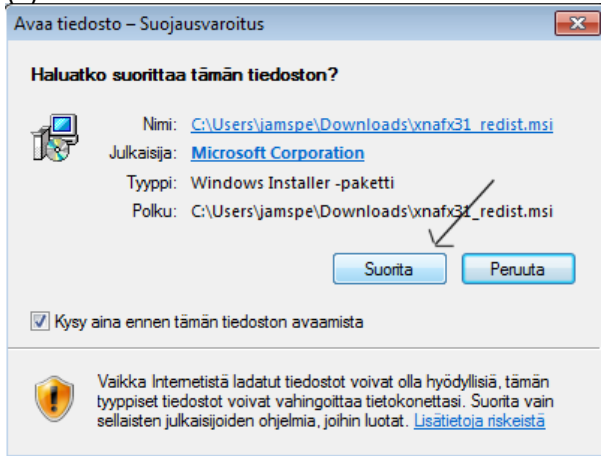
Avaa tiedosto – Suojausvaroitus

Haluatko suorittaa tämän tiedoston?

Nimi: C:\Users\jamspe\Downloads\xnafx31_redist.msi
Julkaisija: Microsoft Corporation
Tyyppi: Windows Installer -paketti
Polku: C:\Users\jamspe\Downloads\xnafx31_redist.msi

Suorita Peruuta

Kysy aina ennen tämän tiedoston avaamista

Vaikka Internetistä ladatut tiedostot voivat olla hyödyllisiä, tämän tyyppiset tiedostot voivat vahingoittaa tietokonettasi. Suorita vain sellaisten julkaisijoiden ohjelmia, joihin luotat. Lisätietoja riskeistä